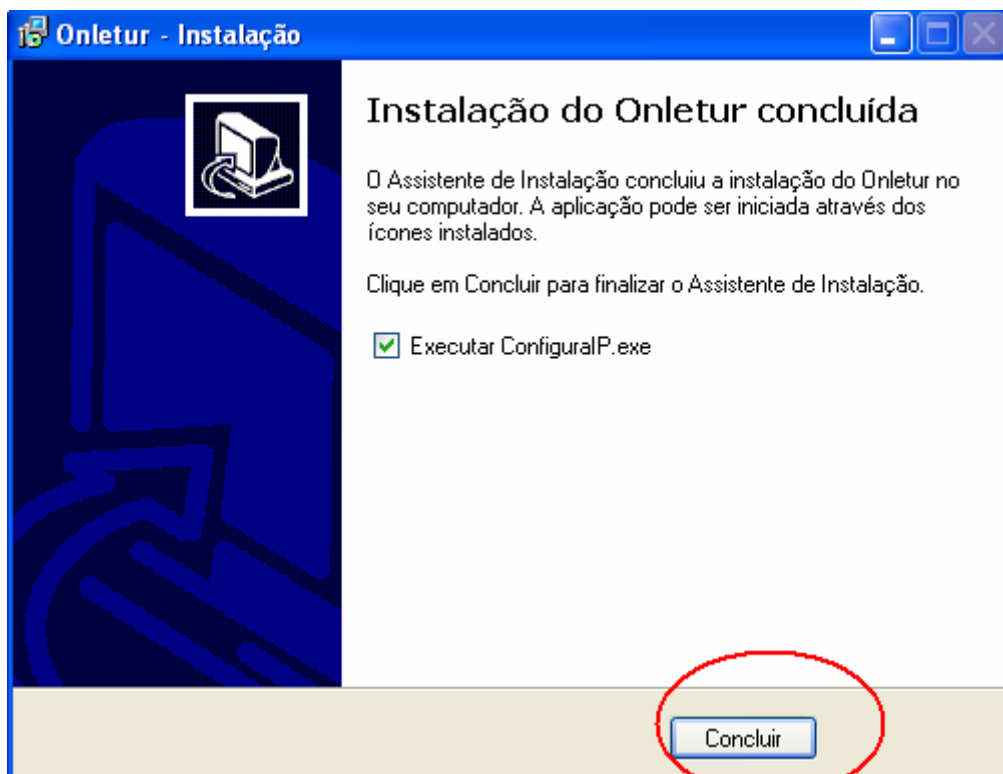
Onletur - Instalação

Instalação do Onletur concluída

O Assistente de Instalação concluiu a instalação do Onletur no seu computador. A aplicação pode ser iniciada através dos ícones instalados.

Clique em Concluir para finalizar o Assistente de Instalação.

Executar ConfiguraIP.exe

Concluir